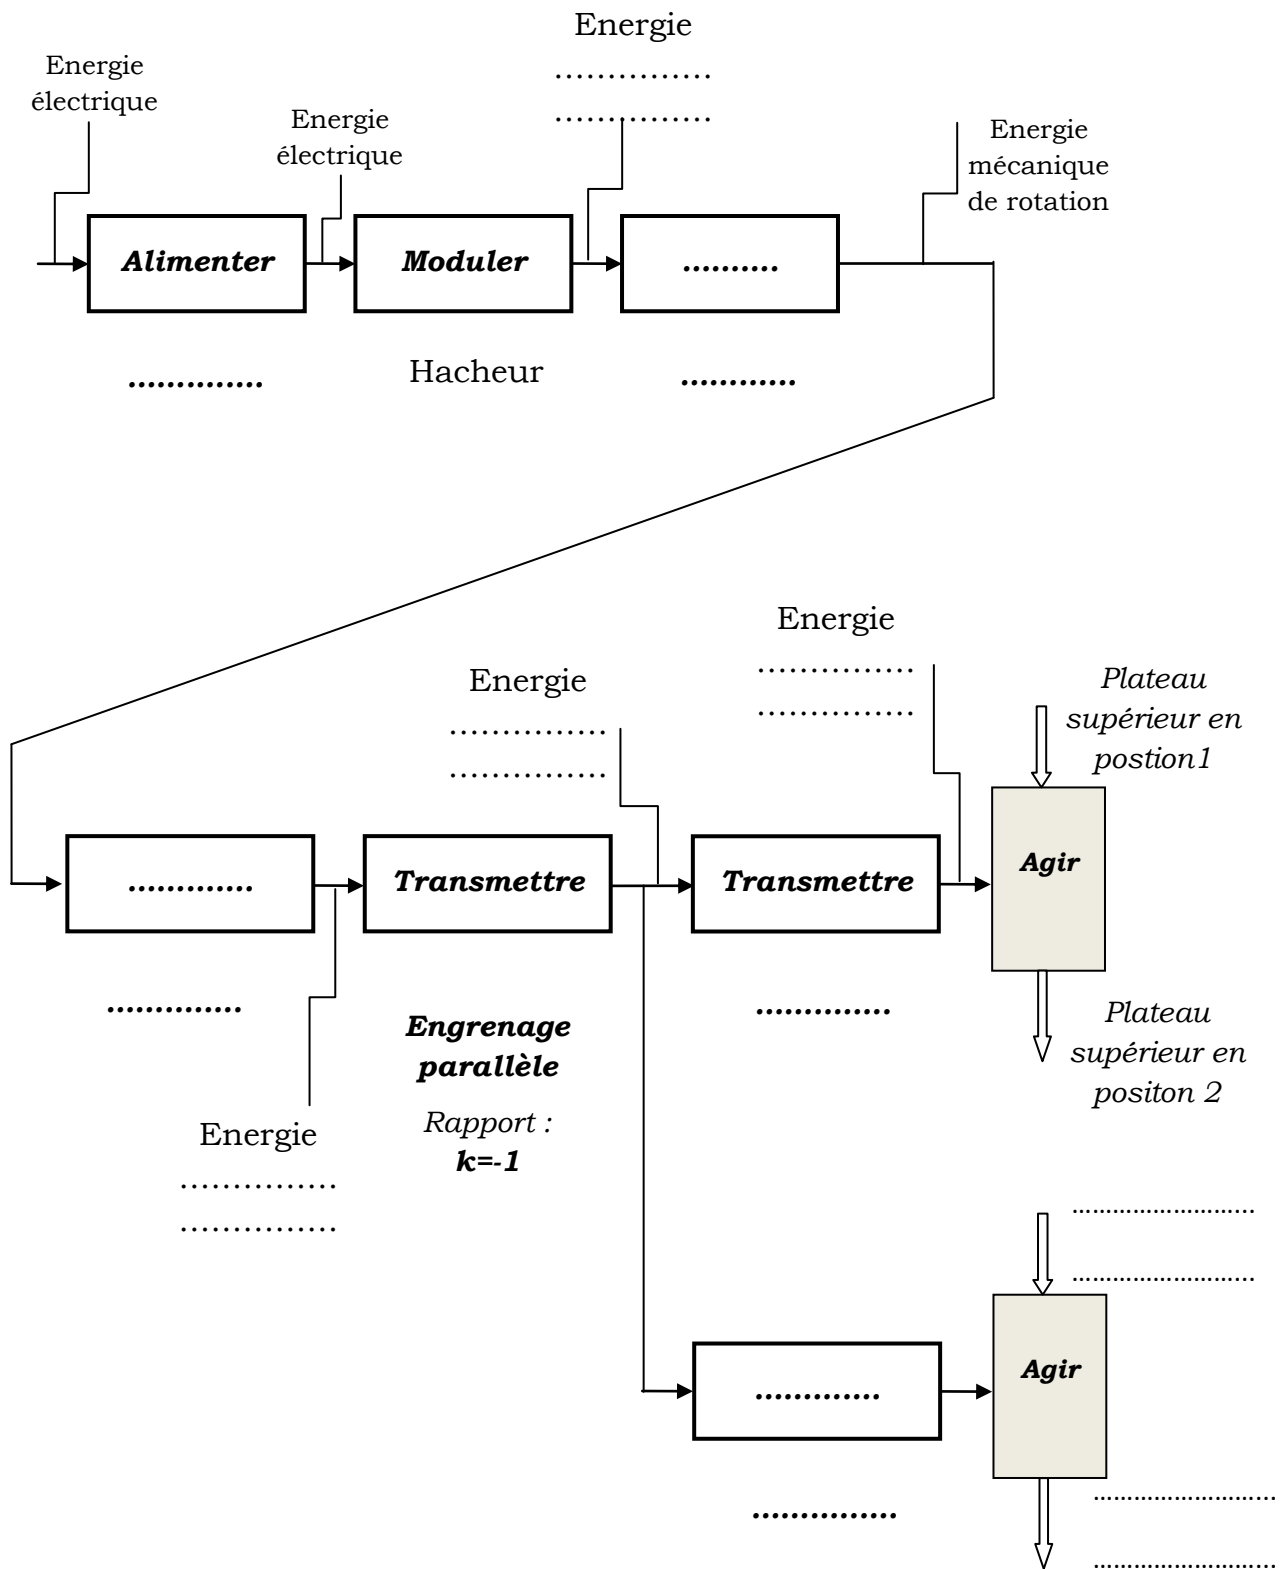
Energie
……………
……………

Energie électrique

Energie électrique

Energie mécanique de rotation

Alimenter

Moduler

……….

………….

Hacheur

…………

Energie
……………
……………

Energie
……………
……………

Plateau supérieur en postion1

………….

Transmettre

Transmettre

Agir

………….

Engrenage parallèle

Rapport :
k=-1

………….

Plateau supérieur en positon 2

Energie
……………
……………

……………………
……………………

………….

Agir

……………

……………………
……………………